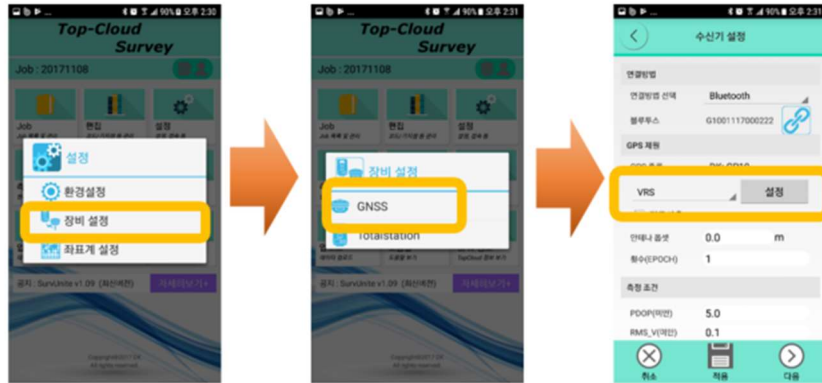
90% 오후 2:30

Top-Cloud Survey

Job : 20171108

Job

편집

설정

설정

환경설정

장비 설정

좌표계 설정

공지 : SurvUnite v1.09 (최신버전)

자세히보기+

90% 오후 2:31

Top-Cloud Survey

Job : 20171108

Job

편집

설정

장비 설정

GNSS

Totalstation

공지 : SurvUnite v1.09 (최신버전)

자세히보기+

90% 오후 2:31

수신기 설정

연결방법

연결방법 선택

Bluetooth

블루투스

G1001117000222

GPS 제원

VRS

설정

안테나 높이

0.0

m

횟수(EPOCH)

1

측정 조건

PDOP(이런)

5.0

RMS_V(이런)

0.1

취소

적용

다음